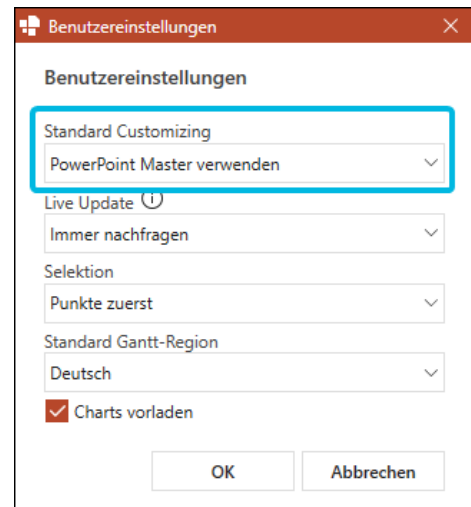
Benutzereinstellungen

Benutzereinstellungen

Standard Customizing

PowerPoint Master verwenden

Live Update

Immer nachfragen

Selektion

Punkte zuerst

Standard Gantt-Region

Deutsch

Charts vorladen

OK

Abbrechen